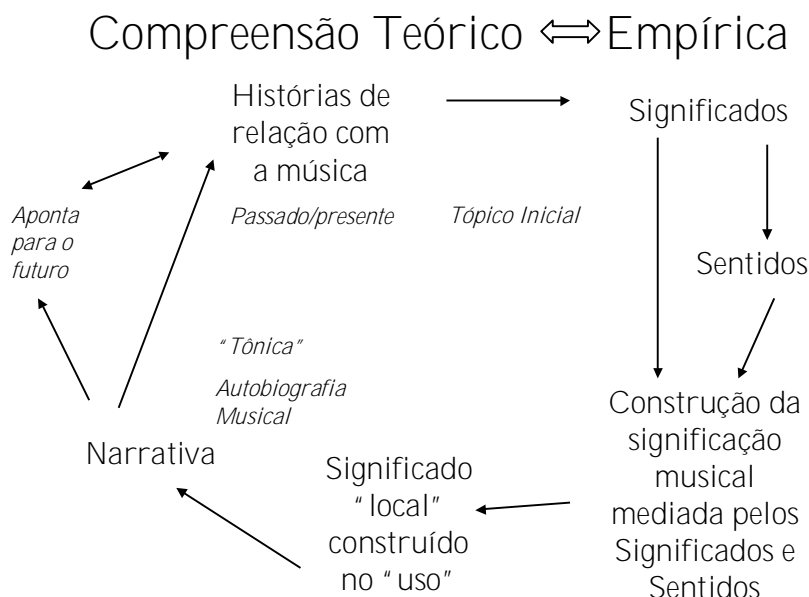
Compreensão Teórico $\Leftrightarrow$ Empírica

Histórias de relação com a música

Significados

Aponta para o futuro

Passado/presente

Tópico Inicial

Sentidos

"Tônica"

Autobiografia Musical

Construção da significação musical mediada pelos Significados e Sentidos

Narrativa

Significado "local" construído no "uso"